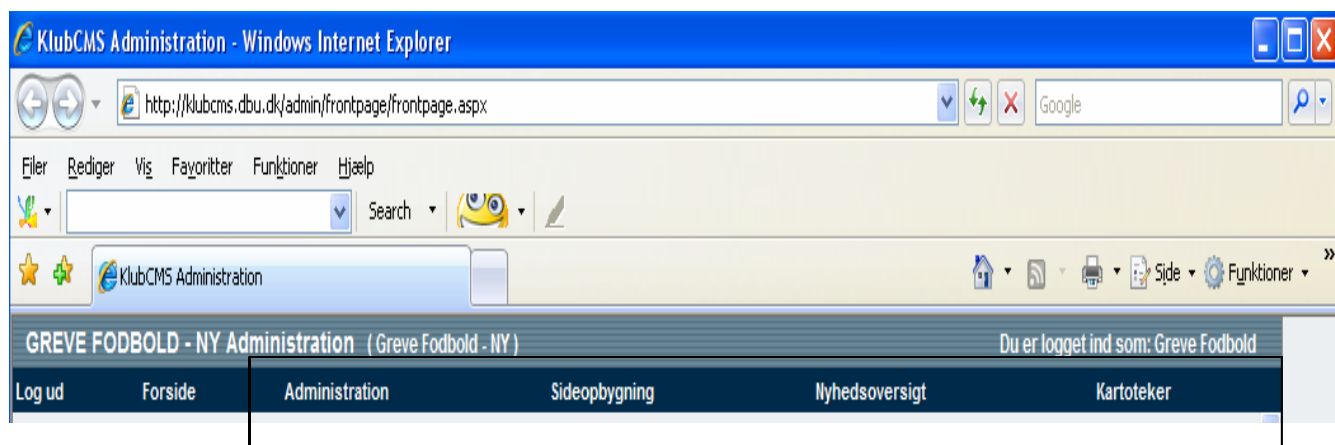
KlubCMS Administration - Windows Internet Explorer

http://klubcms.dbu.dk/admin/frontpage/frontpage.aspx

Google

Filer Rediger Vis Favoritter Funktioner Hjælp

Search

KlubCMS Administration

Side Funktioner »

GREVE FODBOLD - NY Administration ( Greve Fodbold - NY )

Du er logget ind som: Greve Fodbold

Log ud Forside Administration Sideopbygning Nyhedsoversigt Kartoteker